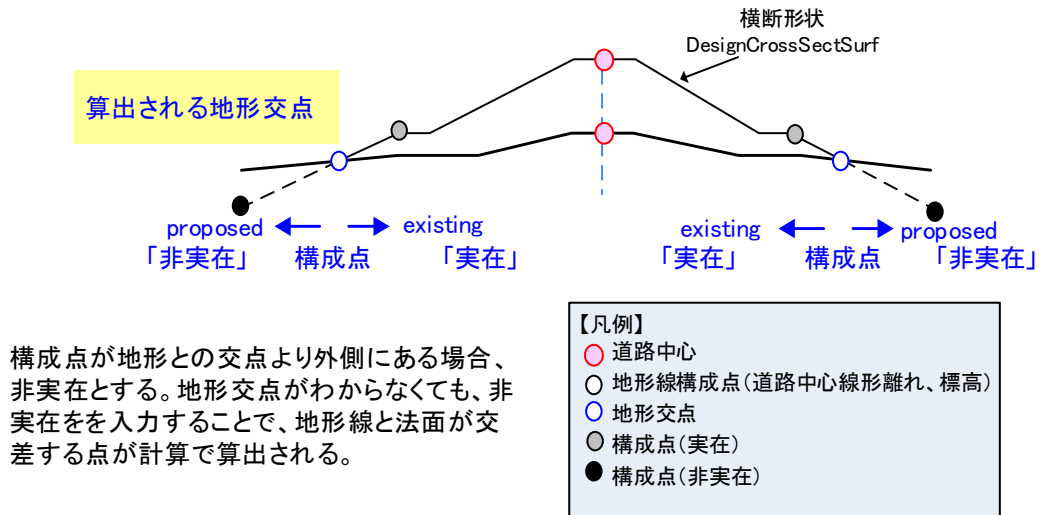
横断形状
DesignCrossSectSurf

算出される地形交点

proposed 「非実在」 構成点 existing 「実在」

existing 「実在」 構成点 proposed 「非実在」

構成点が地形との交点より外側にある場合、非実在とする。地形交点がわからなくても、非実在をを入力することで、地形線と法面が交差する点が計算で算出される。

【凡例】
道路中心
地形線構成点(道路中心線形離れ、標高)
地形交点
構成点(実在)
構成点(非実在)